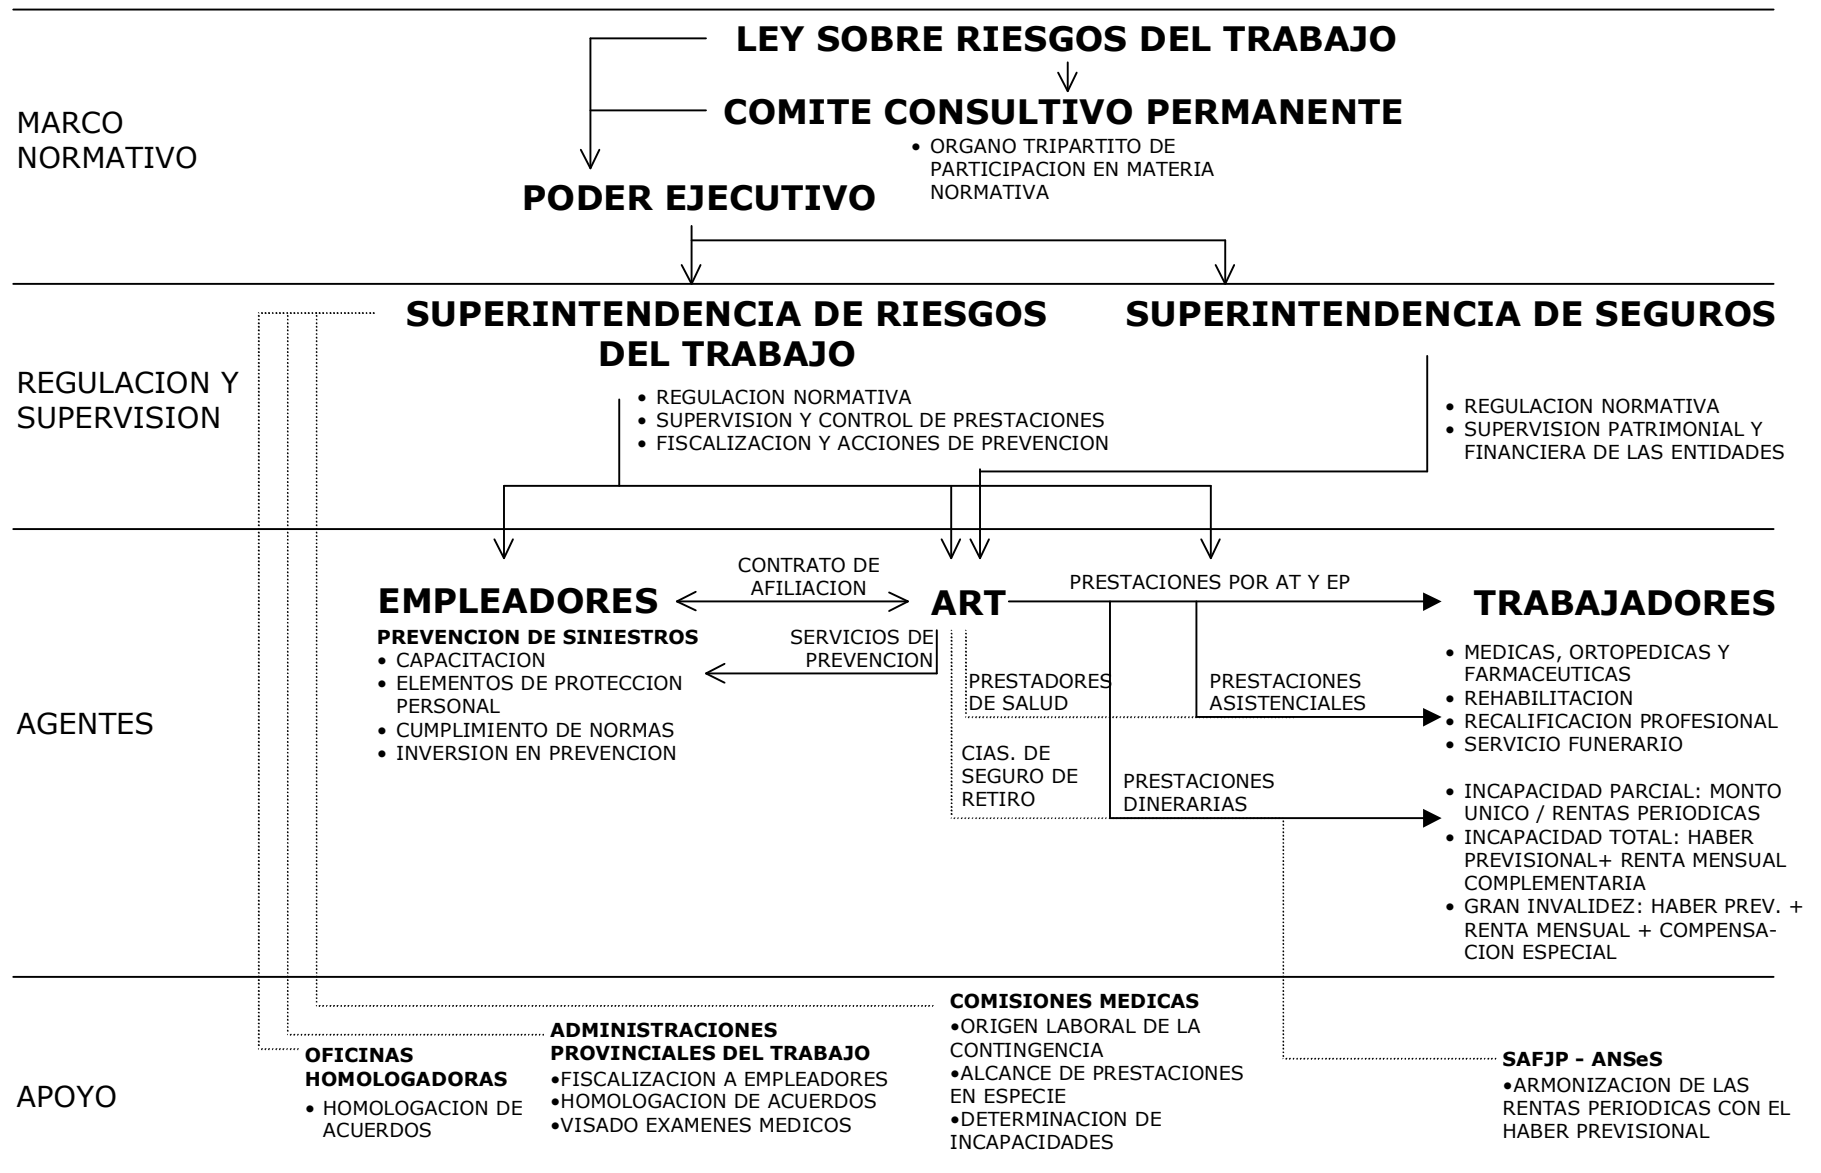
MARCO NORMATIVO

LEY SOBRE RIESGOS DEL TRABAJO

COMITE CONSULTIVO PERMANENTE

• ORGANO TRIPARTITO DE PARTICIPACION EN MATERIA NORMATIVA

PODER EJECUTIVO

REGULACION Y SUPERVISION

SUPERINTENDENCIA DE RIESGOS DEL TRABAJO

• REGULACION NORMATIVA
• SUPERVISION Y CONTROL DE PRESTACIONES
• FISCALIZACION Y ACCIONES DE PREVENCION

SUPERINTENDENCIA DE SEGUROS

• REGULACION NORMATIVA
• SUPERVISION PATRIMONIAL Y FINANCIERA DE LAS ENTIDADES

AGENTES

EMPLEADORES

CONTRATO DE AFILIACION

ART

PRESTACIONES POR AT Y EP

TRABAJADORES

PREVENCION DE SINIESTROS
• CAPACITACION
• ELEMENTOS DE PROTECCION PERSONAL
• CUMPLIMIENTO DE NORMAS
• INVERSION EN PREVENCION

SERVICIOS DE PREVENCION

PRESTADORES DE SALUD

CIAS. DE SEGURO DE RETIRO

PRESTACIONES ASISTENCIALES

PRESTACIONES DINERARIAS

• MEDICAS, ORTOPEDICAS Y FARMACEUTICAS
• REHABILITACION
• RECALIFICACION PROFESIONAL
• SERVICIO FUNERARIO

• INCAPACIDAD PARCIAL: MONTO UNICO / RENTAS PERIODICAS
• INCAPACIDAD TOTAL: HABER PREVISIONAL+ RENTA MENSUAL COMPLEMENTARIA
• GRAN INVALIDEZ: HABER PREV. + RENTA MENSUAL + COMPENSACION ESPECIAL

APOYO

OFICINAS HOMOLOGADORAS
• HOMOLOGACION DE ACUERDOS

ADMINISTRACIONES PROVINCIALES DEL TRABAJO
•FISCALIZACION A EMPLEADORES
•HOMOLOGACION DE ACUERDOS
•VISADO EXAMENES MEDICOS

COMISIONES MEDICAS
•ORIGEN LABORAL DE LA CONTINGENCIA
•ALCANCE DE PRESTACIONES EN ESPECIE
•DETERMINACION DE INCAPACIDADES

SAFJP - ANSeS
•ARMONIZACION DE LAS RENTAS PERIODICAS CON EL HABER PREVISIONAL